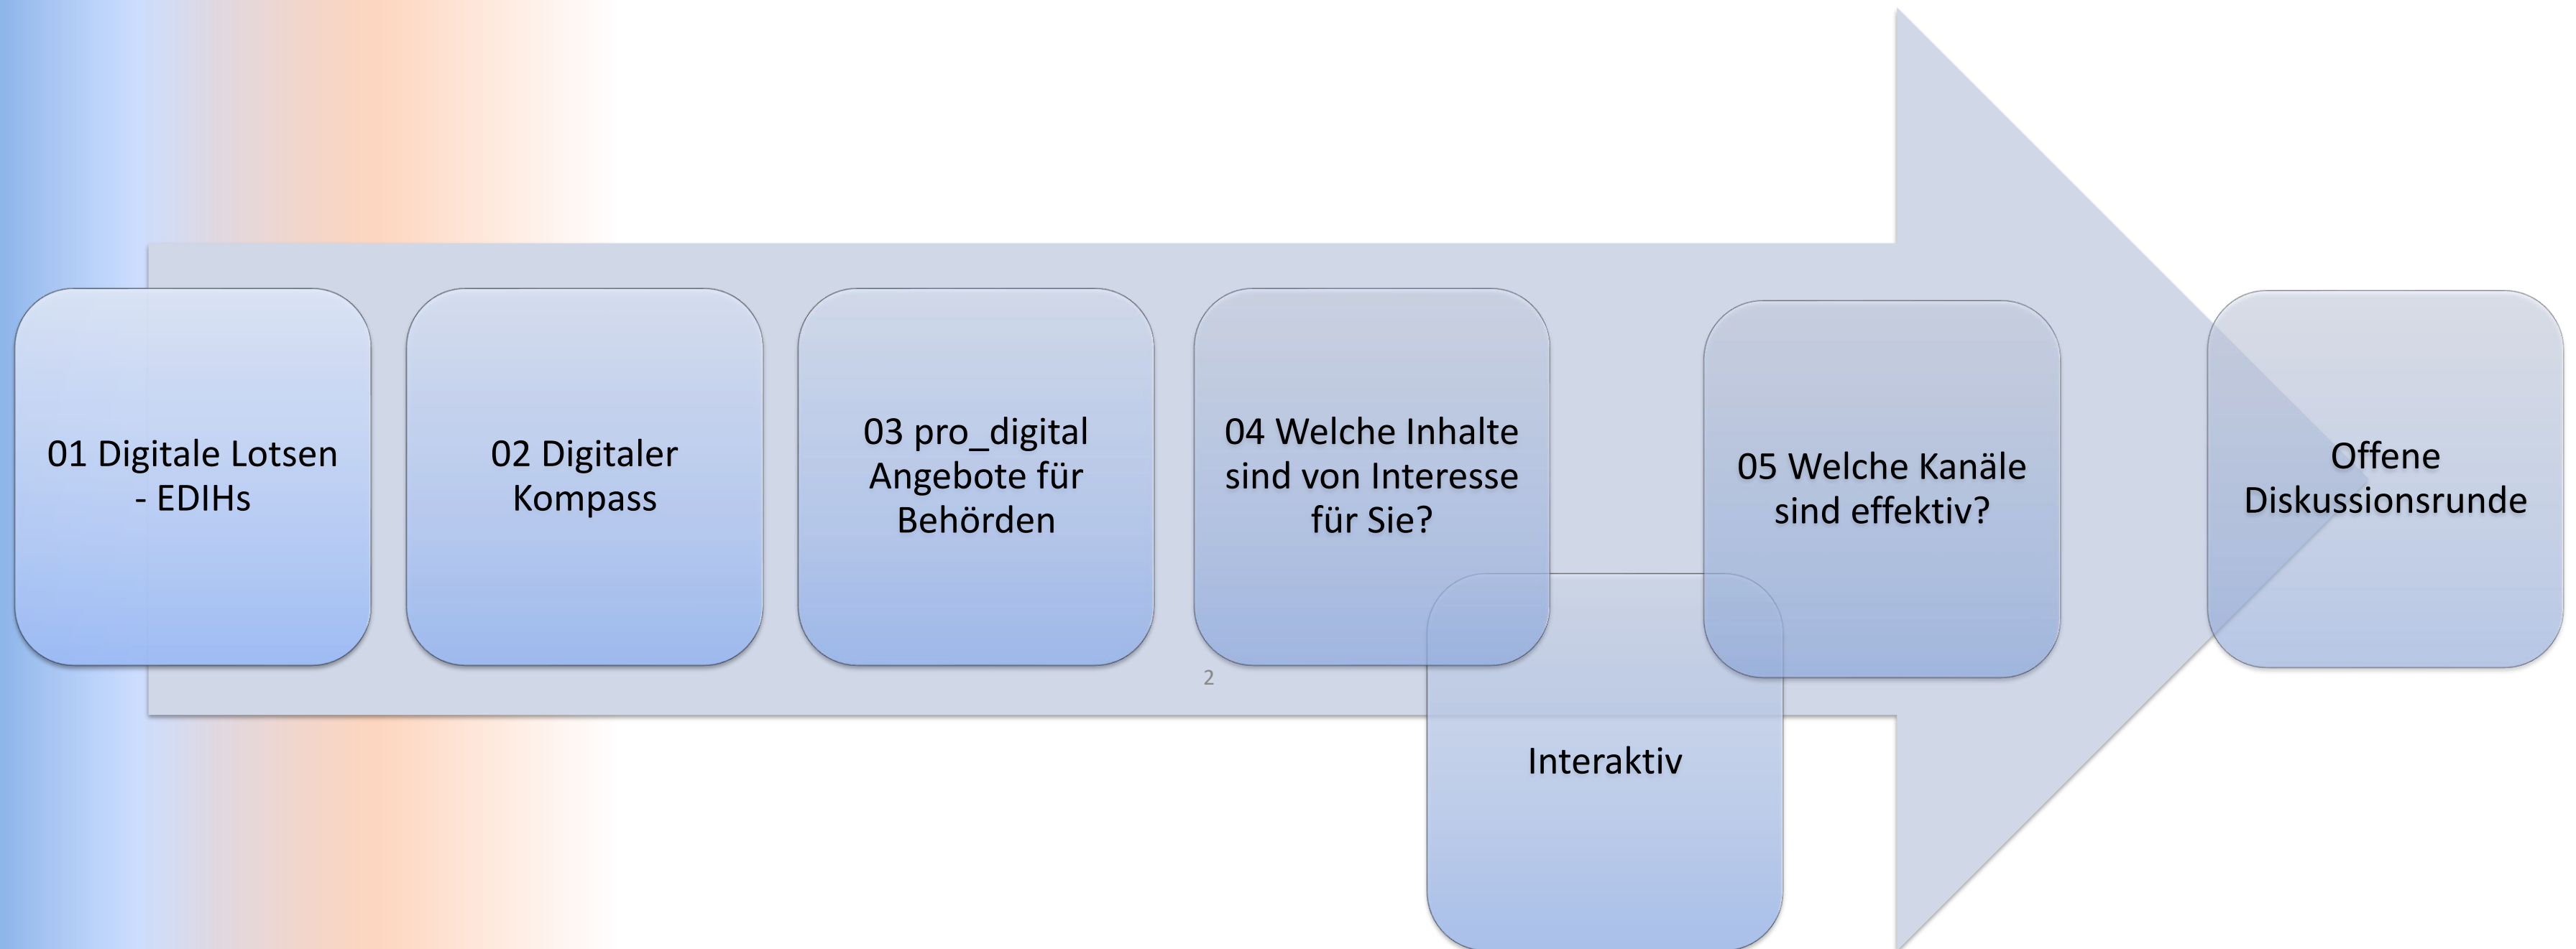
01 Digitale Lotsen - EDIHs

02 Digitaler Kompass

03 pro_digital Angebote für Behörden

04 Welche Inhalte sind von Interesse für Sie?

05 Welche Kanäle sind effektiv?

Offene Diskussionsrunde

Interaktiv

2